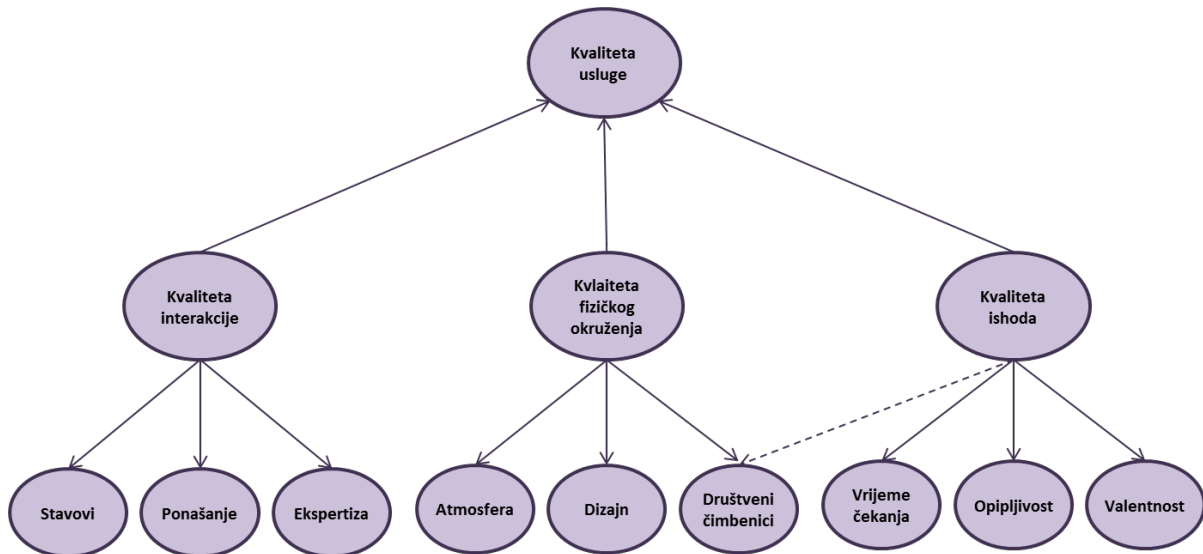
Kvaliteta usluge

Kvaliteta interakcije

Kvlaiteta fizičkog okruženja

Kvaliteta ishoda

Stavovi

Ponašanje

Ekspertiza

Atmosfera

Dizajn

Društveni čimbenici

Vrijeme čekanja

Opipljivost

Valentnost